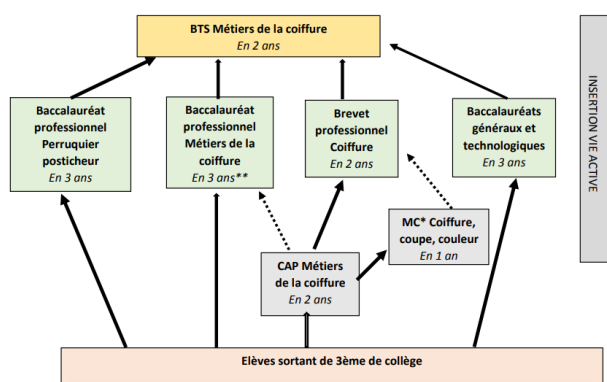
BTS Métiers de la coiffure
En 2 ans

Baccalauréat professionnel Perruquier posticheur
En 3 ans

Baccalauréat professionnel Métiers de la coiffure
En 3 ans**

Brevet professionnel Coiffure
En 2 ans

Baccalauréats généraux et technologiques
En 3 ans

INSERTION VIE ACTIVE

MC* Coiffure, coupe, couleur
En 1 an

CAP Métiers de la coiffure
En 2 ans

Elèves sortant de 3ème de collège